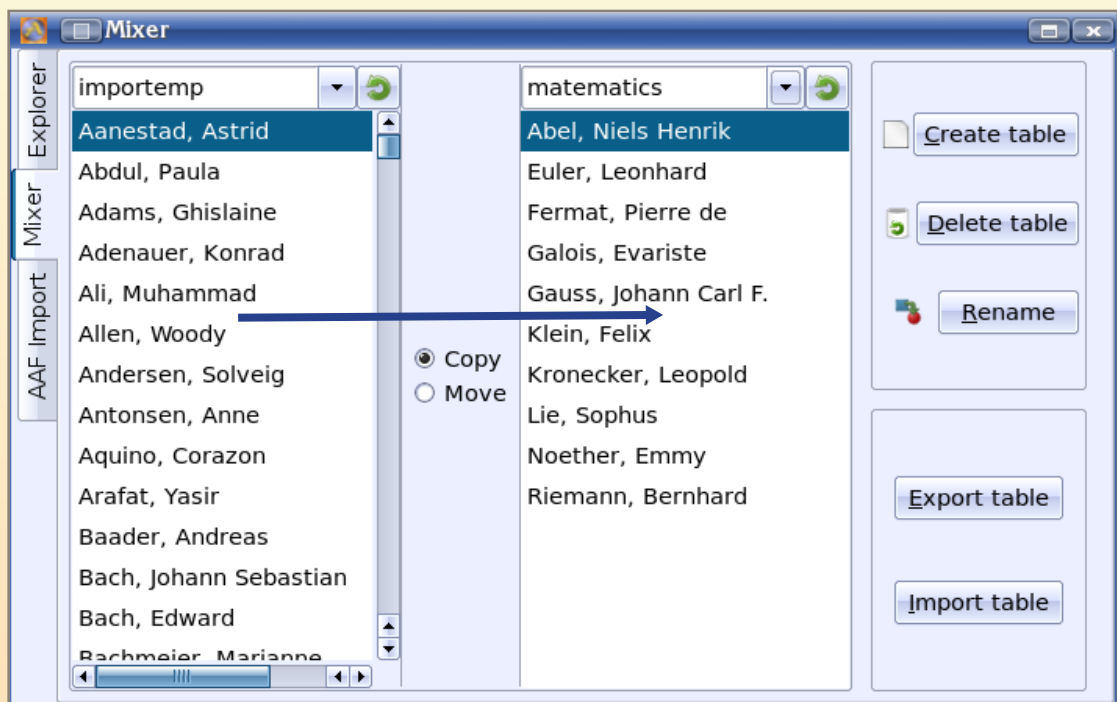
Mixer

Explorer
Mixer
AAF Import

importemp

Aanestad, Astrid
Abdul, Paula
Adams, Ghislaine
Adenauer, Konrad
Ali, Muhammad
Allen, Woody
Andersen, Solveig
Antonsen, Anne
Aquino, Corazon
Arafat, Yasir
Baader, Andreas
Bach, Johann Sebastian
Bach, Edward
Bachmeier, Marianne

Copy
Move

matematics

Abel, Niels Henrik
Euler, Leonhard
Fermat, Pierre de
Galois, Evariste
Gauss, Johann Carl F.
Klein, Felix
Kronecker, Leopold
Lie, Sophus
Noether, Emmy
Riemann, Bernhard

Create table
Delete table
Rename

Export table
Import table